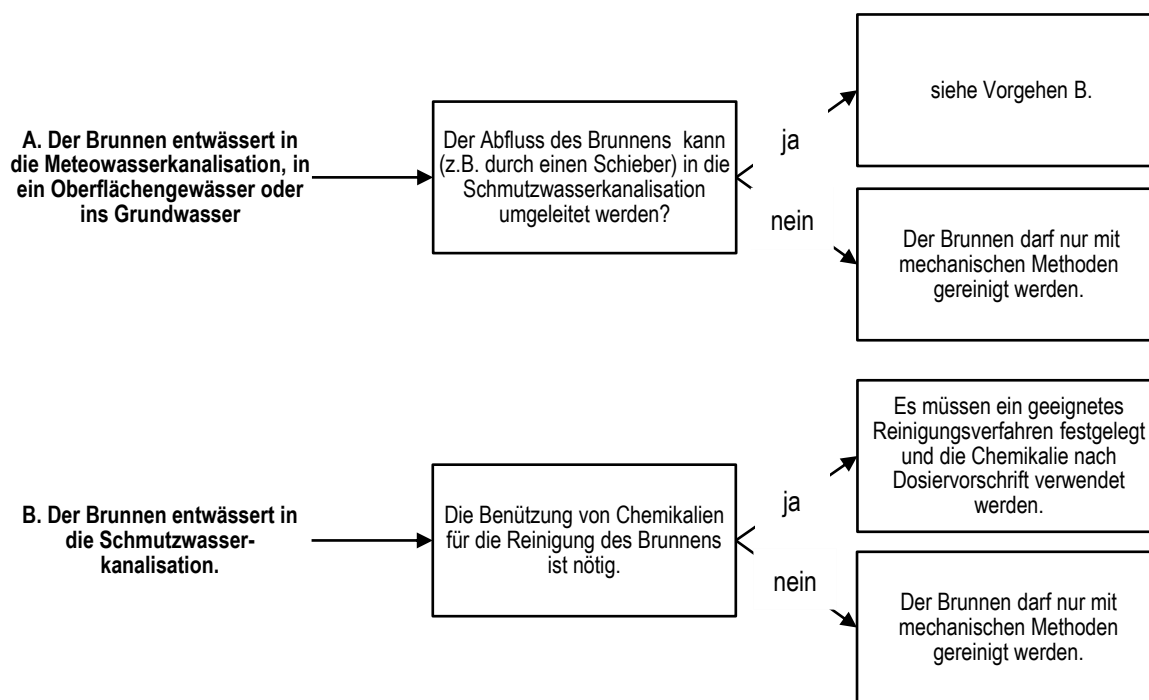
A. Der Brunnen entwässert in die Meteowasserkanalisation, in ein Oberflächengewässer oder ins Grundwasser

Der Abfluss des Brunnens kann (z.B. durch einen Schieber) in die Schmutzwasserkanalisation umgeleitet werden?

ja

siehe Vorgehen B.

nein

Der Brunnen darf nur mit mechanischen Methoden gereinigt werden.

B. Der Brunnen entwässert in die Schmutzwasserkanalisation.

Die Benützung von Chemikalien für die Reinigung des Brunnens ist nötig.

ja

Es müssen ein geeignetes Reinigungsverfahren festgelegt und die Chemikalie nach Dosiervorschrift verwendet werden.

nein

Der Brunnen darf nur mit mechanischen Methoden gereinigt werden.